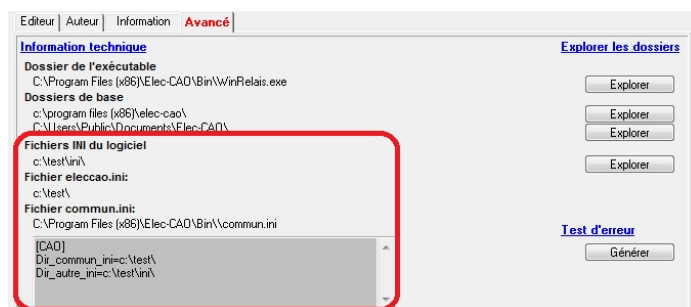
Editeur | Auteur | Information | Avancé

Information technique

Explorer les dossiers

Dossier de l'exécutable
C:\Program Files (x86)\Elec-CAO\Bin\WinRelais.exe

Explorer

Dossiers de base
c:\program files (x86)\elec-cao\
C:\Users\Public\Documents\Elec-CAO\

Explorer
Explorer

Fichiers INI du logiciel
c:\test\ini\

Explorer

Fichier eleccao.ini:
c:\test\

Fichier commun.ini:
C:\Program Files (x86)\Elec-CAO\Bin\\commun.ini

Test d'erreur

Générer

[CAO]
Dir_commun_ini=c:\test\
Dir_autre_ini=c:\test\ini\